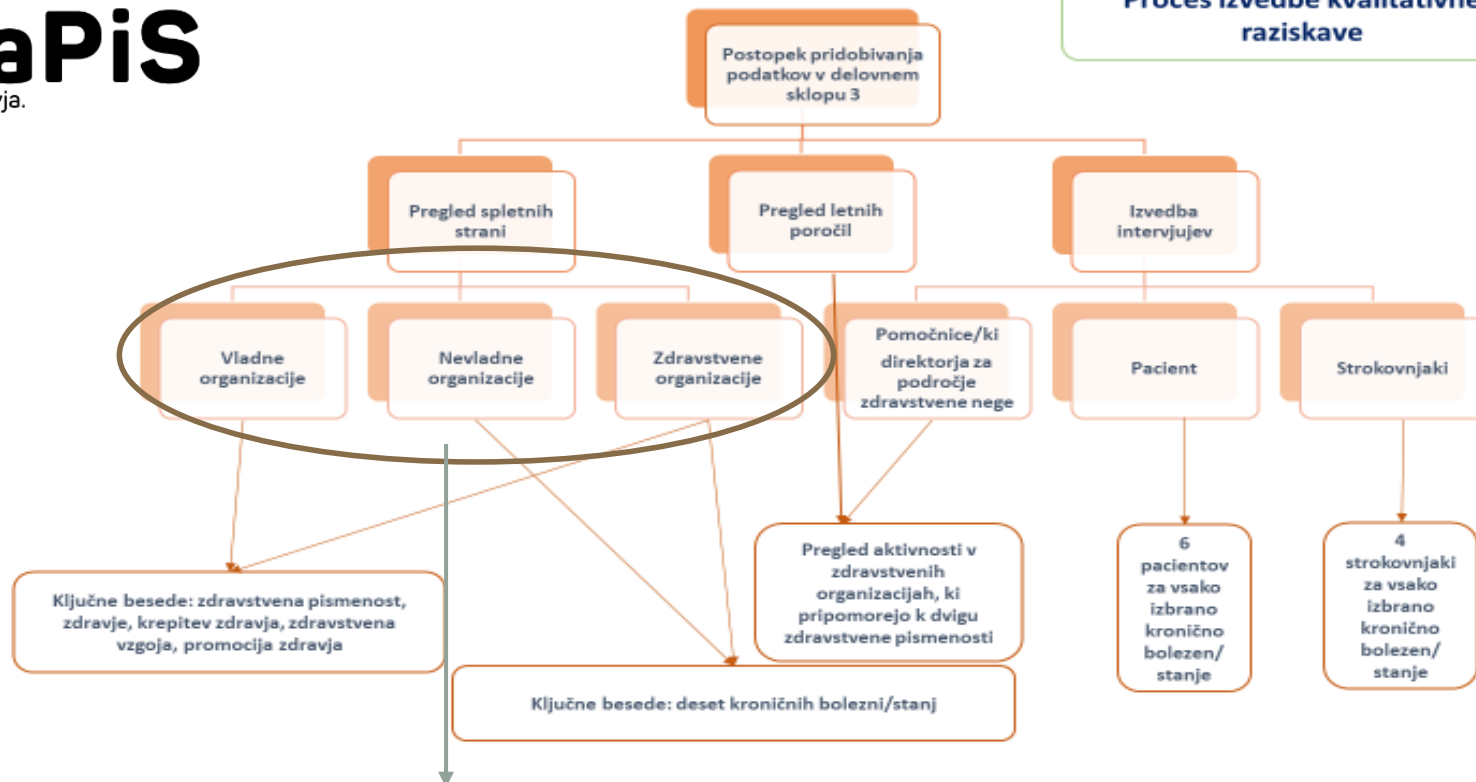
aPiS
vja.

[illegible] raziskave

Postopek pridobivanja podatkov v delovnem sklopu 3

Pregled spletnih strani

Pregled letnih poročil

Izvedba intervjujev

Vladne organizacije

Nevladne organizacije

Zdravstvene organizacije

Pomočnice/ki direktorja za področje zdravstvene nege

Pacient

Strokovnjaki

Ključne besede: zdravstvena pismenost, zdravje, krepitev zdravja, zdravstvena vzgoja, promocija zdravja

Pregled aktivnosti v zdravstvenih organizacijah, ki pripomorejo k dvigu zdravstvene pismenosti

6 pacientov za vsako izbrano kronično bolezen/ stanje

4 strokovnjaki za vsako izbrano kronično bolezen/ stanje

Ključne besede: deset kroničnih bolezni/stanj